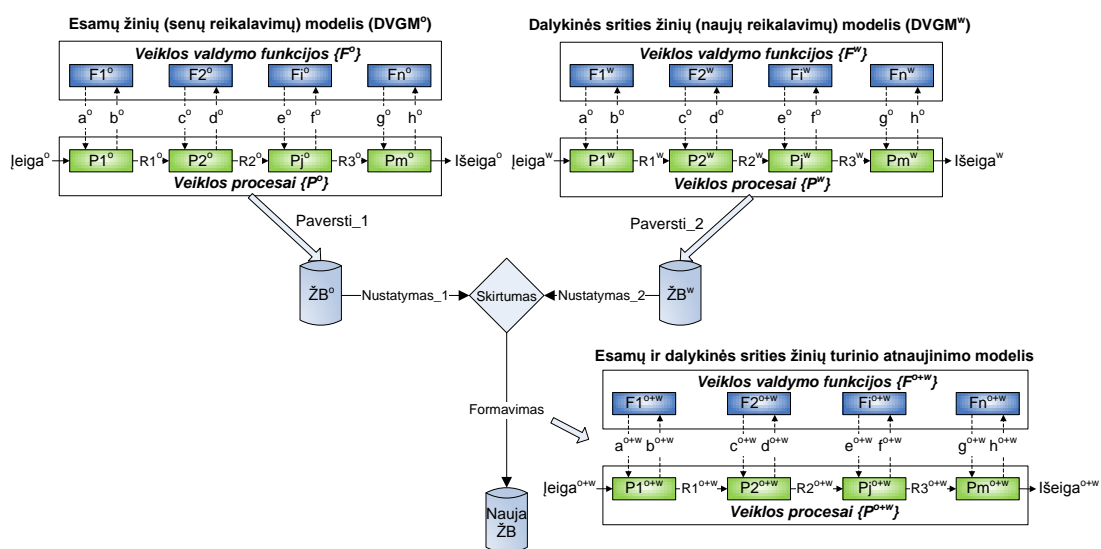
Esamų žinių (senų reikalavimų) modelis (DVGM$^o$)

Veiklos valdymo funkcijos {$F^o$}

F1$^o$ F2$^o$ Fi$^o$ Fn$^o$

a$^o$ b$^o$ c$^o$ d$^o$ e$^o$ f$^o$ g$^o$ h$^o$

Įeiga$^o$ P1$^o$ R1$^o$ P2$^o$ R2$^o$ Pj$^o$ R3$^o$ Pm$^o$ Išeiga$^o$

Veiklos procesai {$P^o$}

Dalykinės srities žinių (naujų reikalavimų) modelis (DVGM$^w$)

Veiklos valdymo funkcijos {$F^w$}

F1$^w$ F2$^w$ Fi$^w$ Fn$^w$

a$^o$ b$^o$ c$^o$ d$^o$ e$^o$ f$^o$ g$^o$ h$^o$

Įeiga$^w$ P1$^w$ R1$^w$ P2$^w$ R2$^w$ Pj$^w$ R3$^w$ Pm$^w$ Išeiga$^w$

Veiklos procesai {$P^w$}

Paversti_1

Paversti_2

ŽB$^o$ Nustatymas_1 Skirtumas Nustatymas_2 ŽB$^w$

Esamų ir dalykinės srities žinių turinio atnaujinimo modelis

Veiklos valdymo funkcijos {$F^{o+w}$}

F1$^{o+w}$ F2$^{o+w}$ Fi$^{o+w}$ Fn$^{o+w}$

Formavimas

a$^{o+w}$ b$^{o+w}$ c$^{o+w}$ d$^{o+w}$ e$^{o+w}$ f$^{o+w}$ g$^{o+w}$ h$^{o+w}$

Įeiga$^{o+w}$ P1$^{o+w}$ R1$^{o+w}$ P2$^{o+w}$ R2$^{o+w}$ Pj$^{o+w}$ R3$^{o+w}$ Pm$^{o+w}$ Išeiga$^{o+w}$

Veiklos procesai {$P^{o+w}$}

Nauja ŽB